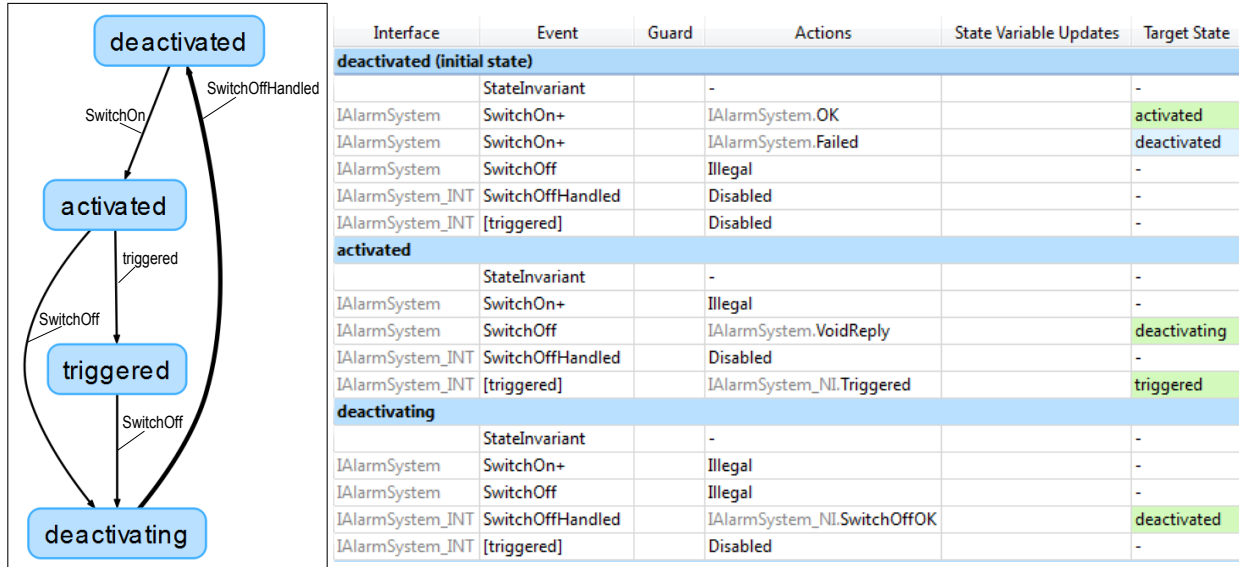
deactivated

SwitchOn

SwitchOffHandled

activated

triggered

SwitchOff

triggered

SwitchOff

deactivating

| Interface | Event | Guard | Actions | State Variable Updates | Target State |
|---|---|---|---|---|---|
| **deactivated (initial state)** | | | | | |
| | StateInvariant | | - | | - |
| IAlarmSystem | SwitchOn+ | | IAlarmSystem.OK | | activated |
| IAlarmSystem | SwitchOn+ | | IAlarmSystem.Failed | | deactivated |
| IAlarmSystem | SwitchOff | | Illegal | | - |
| IAlarmSystem_INT | SwitchOffHandled | | Disabled | | - |
| IAlarmSystem_INT | [triggered] | | Disabled | | - |
| **activated** | | | | | |
| | StateInvariant | | - | | - |
| IAlarmSystem | SwitchOn+ | | Illegal | | - |
| IAlarmSystem | SwitchOff | | IAlarmSystem.VoidReply | | deactivating |
| IAlarmSystem_INT | SwitchOffHandled | | Disabled | | - |
| IAlarmSystem_INT | [triggered] | | IAlarmSystem_NI.Triggered | | triggered |
| **deactivating** | | | | | |
| | StateInvariant | | - | | - |
| IAlarmSystem | SwitchOn+ | | Illegal | | - |
| IAlarmSystem | SwitchOff | | Illegal | | - |
| IAlarmSystem_INT | SwitchOffHandled | | IAlarmSystem_NI.SwitchOffOK | | deactivated |
| IAlarmSystem_INT | [triggered] | | Disabled | | - |